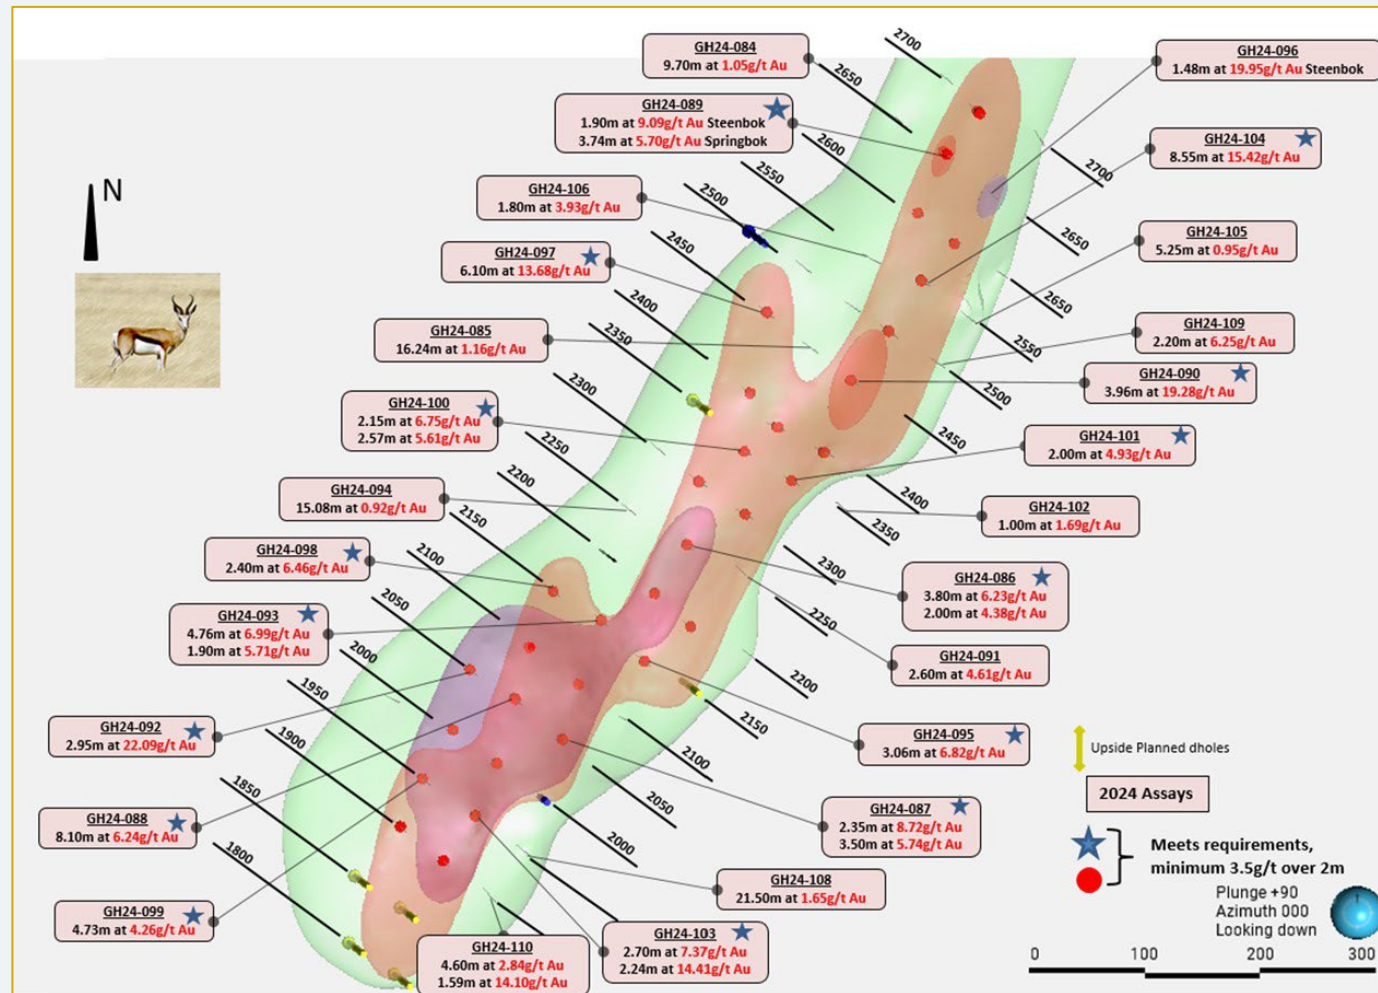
N

GH24-084
9.70m at 1.05g/t Au

GH24-089
1.90m at 9.09g/t Au Steenbok
3.74m at 5.70g/t Au Springbok

GH24-106
1.80m at 3.93g/t Au

GH24-097
6.10m at 13.68g/t Au

GH24-085
16.24m at 1.16g/t Au

GH24-100
2.15m at 6.75g/t Au
2.57m at 5.61g/t Au

GH24-094
15.08m at 0.92g/t Au

GH24-098
2.40m at 6.46g/t Au

GH24-093
4.76m at 6.99g/t Au
1.90m at 5.71g/t Au

GH24-092
2.95m at 22.09g/t Au

GH24-088
8.10m at 6.24g/t Au

GH24-099
4.73m at 4.26g/t Au

GH24-110
4.60m at 2.84g/t Au
1.59m at 14.10g/t Au

GH24-103
2.70m at 7.37g/t Au
2.24m at 14.41g/t Au

GH24-108
21.50m at 1.65g/t Au

GH24-087
2.35m at 8.72g/t Au
3.50m at 5.74g/t Au

GH24-095
3.06m at 6.82g/t Au

GH24-091
2.60m at 4.61g/t Au

GH24-086
3.80m at 6.23g/t Au
2.00m at 4.38g/t Au

GH24-102
1.00m at 1.69g/t Au

GH24-101
2.00m at 4.93g/t Au

GH24-090
3.96m at 19.28g/t Au

GH24-109
2.20m at 6.25g/t Au

GH24-105
5.25m at 0.95g/t Au

GH24-104
8.55m at 15.42g/t Au

GH24-096
1.48m at 19.95g/t Au Steenbok

2700 2650 2600 2550 2500 2450 2400 2350 2300 2250 2200 2150 2100 2050 2000 1950 1900 1850 1800

2700 2650 2650 2550 2500 2450 2400 2350 2300 2250 2200 2150 2100 2050 2000

Upside Planned dholes

2024 Assays

Meets requirements,
minimum 3.5g/t over 2m

Plunge +90
Azimuth 000
Looking down

0 100 200 300